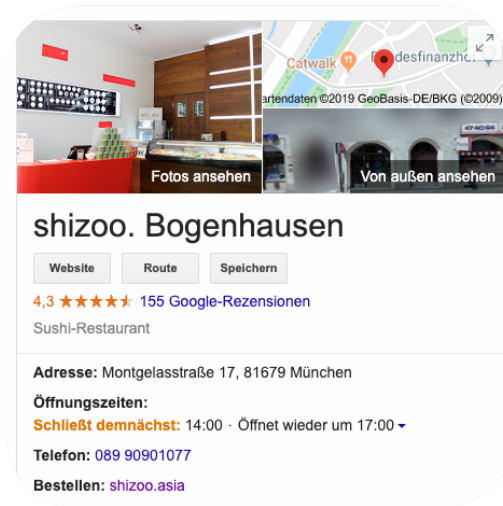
Catwalk

desfinanzho

artendaten ©2019 GeoBasis-DE/BKG (©2009)

Fotos ansehen

Von außen ansehen

shizoo. Bogenhausen

Website

Route

Speichern

4,3 ★★★★★ 155 Google-Rezensionen

Sushi-Restaurant

Adresse: Montgelasstraße 17, 81679 München

Öffnungszeiten:
Schließt demnächst: 14:00 · Öffnet wieder um 17:00

Telefon: 089 90901077

Bestellen: shizoo.asia